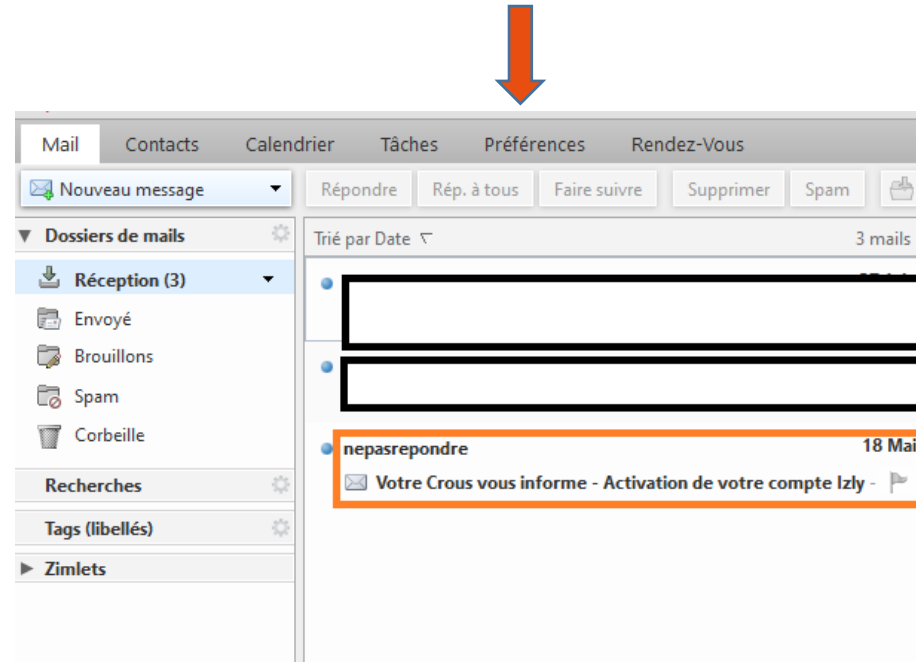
Mail Contacts Calendrier Tâches Préférences Rendez-Vous

Nouveau message

Répondre Rép. à tous Faire suivre Supprimer Spam

Dossiers de mails

Réception (3)

Envoyé

Brouillons

Spam

Corbeille

Recherches

Tags (libellés)

Zimlets

Trié par Date

3 mails

nepasrepondre

18 Mai

Votre Crous vous informe - Activation de votre compte Izly -